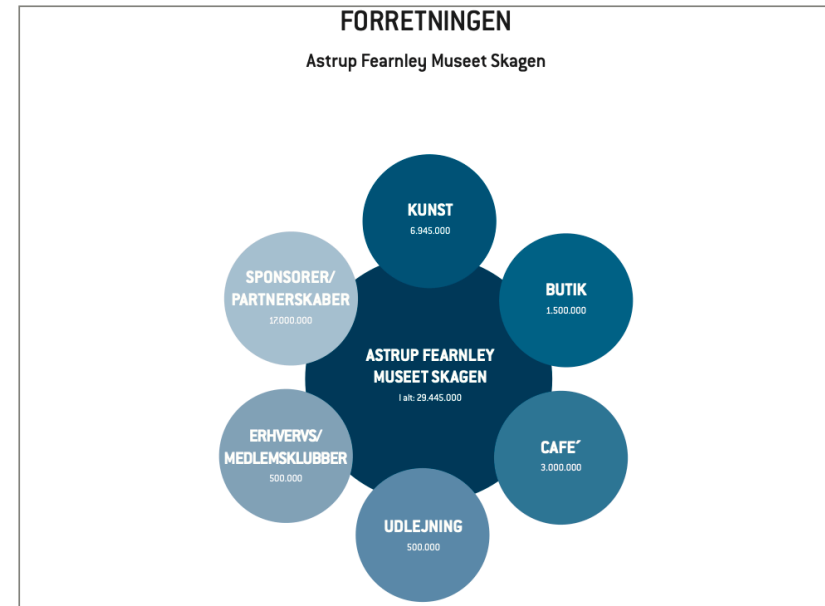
FORRETNINGEN

Astrup Fearnley Museet Skagen

KUNST
6.945.000

BUTIK
1.500.000

SPONSORER/ PARTNERSKABER
17.000.000

ASTRUP FEARNLEY MUSEET SKAGEN
I alt: 29.445.000

CAFE´
3.000.000

ERHVERVS/ MEDLEMSKLUBBER
500.000

UDLEJNING
500.000